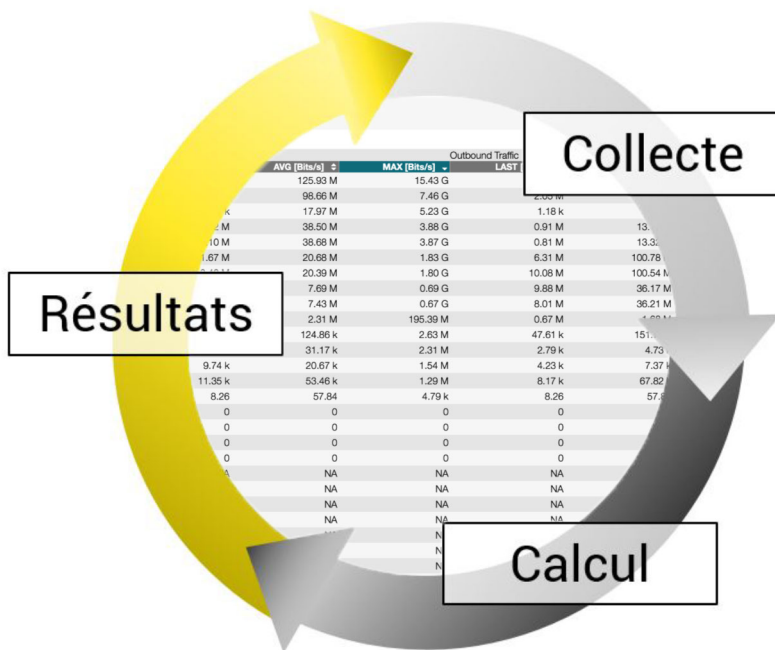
Collecte

Résultats

Calcul

Outbound Traffic

| | AVG [Bits/s] | MAX [Bits/s] | LAST | |
|---|---|---|---|---|
| | 125.93 M | 15.43 G | | |
| | 98.66 M | 7.46 G | 2.05 M | |
| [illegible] k | 17.97 M | 5.23 G | 1.18 k | |
| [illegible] M | 38.50 M | 3.88 G | 0.91 M | 13.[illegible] |
| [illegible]10 M | 38.68 M | 3.87 G | 0.81 M | 13.3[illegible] |
| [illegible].67 M | 20.68 M | 1.83 G | 6.31 M | 100.78 |
| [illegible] | 20.39 M | 1.80 G | 10.08 M | 100.54 M |
| | 7.69 M | 0.69 G | 9.88 M | 36.17 M |
| | 7.43 M | 0.67 G | 8.01 M | 36.21 M |
| | 2.31 M | 195.39 M | 0.67 M | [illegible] |
| | 124.86 k | 2.63 M | 47.61 k | 151.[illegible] |
| | 31.17 k | 2.31 M | 2.79 k | 4.73 |
| 9.74 k | 20.67 k | 1.54 M | 4.23 k | 7.37 k |
| 11.35 k | 53.46 k | 1.29 M | 8.17 k | 67.82 |
| 8.26 | 57.84 | 4.79 k | 8.26 | 57.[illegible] |
| 0 | 0 | 0 | 0 | |
| 0 | 0 | 0 | 0 | |
| 0 | 0 | 0 | 0 | |
| 0 | 0 | 0 | 0 | |
| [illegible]A | NA | NA | NA | |
| | NA | NA | NA | |
| | NA | NA | NA | |
| | NA | NA | NA | |
| | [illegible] | N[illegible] | | |
| | | N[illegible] | | |
| | | N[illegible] | | |